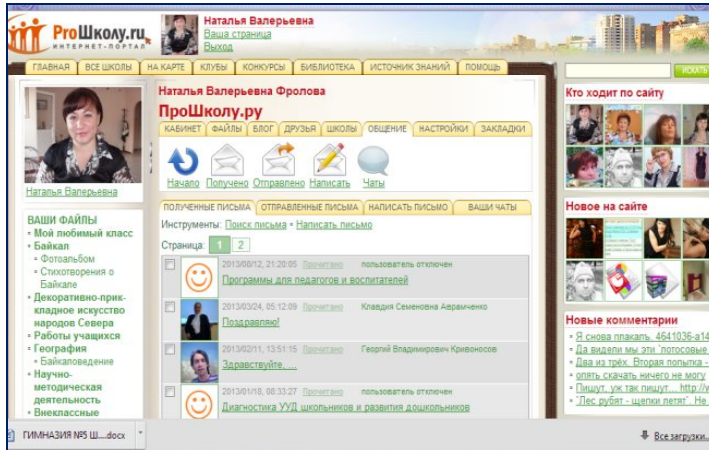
ПроШколу.ru
ИНТЕРНЕТ-ПОРТАЛ

Наталья Валерьевна
Ваша страница
Выход

ГЛАВНАЯ | ВСЕ ШКОЛЫ | НА КАРТЕ | КЛУБЫ | КОНКУРСЫ | БИБЛИОТЕКА | ИСТОЧНИК ЗНАНИЙ | ПОМОЩЬ

ИСКАТЬ

Наталья Валерьевна

ВАШИ ФАЙЛЫ
• Мой любимый класс
• Байкал
◦ Фотоальбом
◦ Стихотворения о Байкале
• Декоративно-прикладное искусство народов Севера
• Работы учащихся
• География
◦ Байкаловедение
• Научно-методическая деятельность
• Внеклассные

Наталья Валерьевна Фролова
ПроШколу.ру

КАБИНЕТ | ФАЙЛЫ | БЛОГ | ДРУЗЬЯ | ШКОЛЫ | ОБЩЕНИЕ | НАСТРОЙКИ | ЗАКЛАДКИ

Начало | Получено | Отправлено | Написать | Чаты

ПОЛУЧЕННЫЕ ПИСЬМА | ОТПРАВЛЕННЫЕ ПИСЬМА | НАПИСАТЬ ПИСЬМО | ВАШИ ЧАТЫ

Инструменты: Поиск письма • Написать письмо

Страница: 1 2

2013/00/12, 21:20:05 Прочитано пользователь отключен
Программы для педагогов и воспитателей

2013/03/24, 05:12:09 Прочитано Клавдия Семеновна Авраниченко
Поздравляю!

2013/02/11, 13:51:15 Прочитано Георгий Владимирович Кривоносов
Здравствуйте, ...

2013/01/18, 08:33:27 Прочитано пользователь отключен
Диагностика УУД школьников и развития дошкольников

Кто ходит по сайту

Новое на сайте

Новые комментарии
• Я снова плакать. 4641036-a14
• Да видели мы эти "погосовые
• Два из трёх. Вторая попытка -
• опять скачать ничего не могу
• Пишут, уж так пишут.... http://y
• "Лес рубят - щепки летят". Не

ГИМНАЗИЯ №5 Ш....docx

Все загрузки...